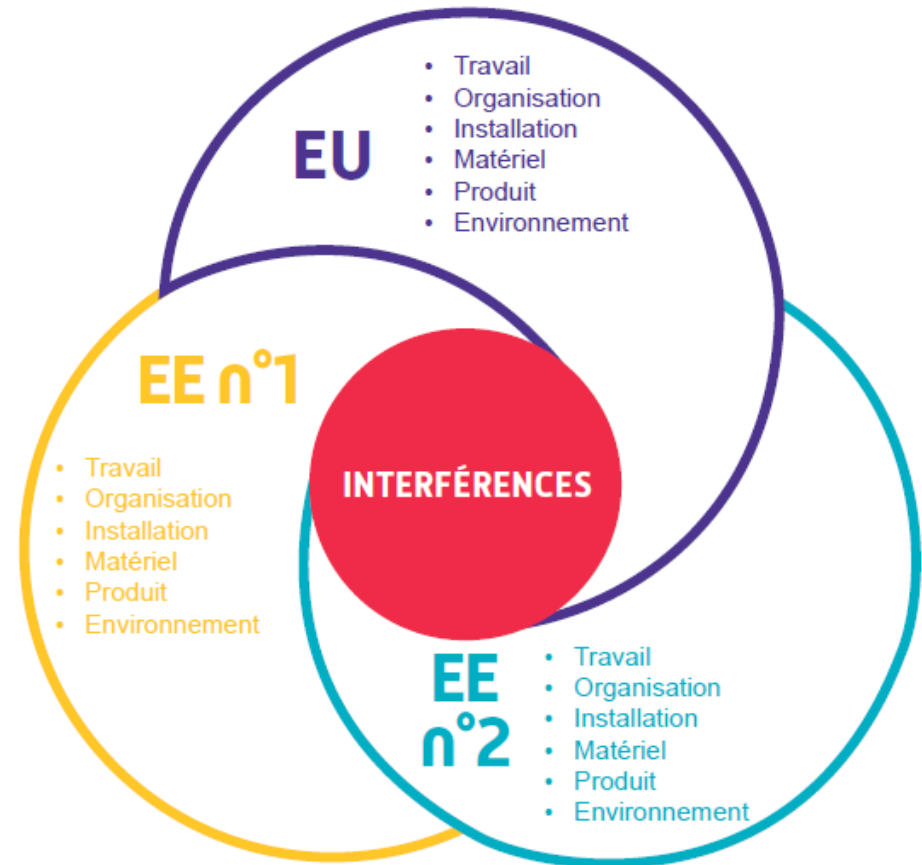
EU

- Travail
- Organisation
- Installation
- Matériel
- Produit
- Environnement

EE n°1

- Travail
- Organisation
- Installation
- Matériel
- Produit
- Environnement

INTERFÉRENCES

EE n°2

- Travail
- Organisation
- Installation
- Matériel
- Produit
- Environnement